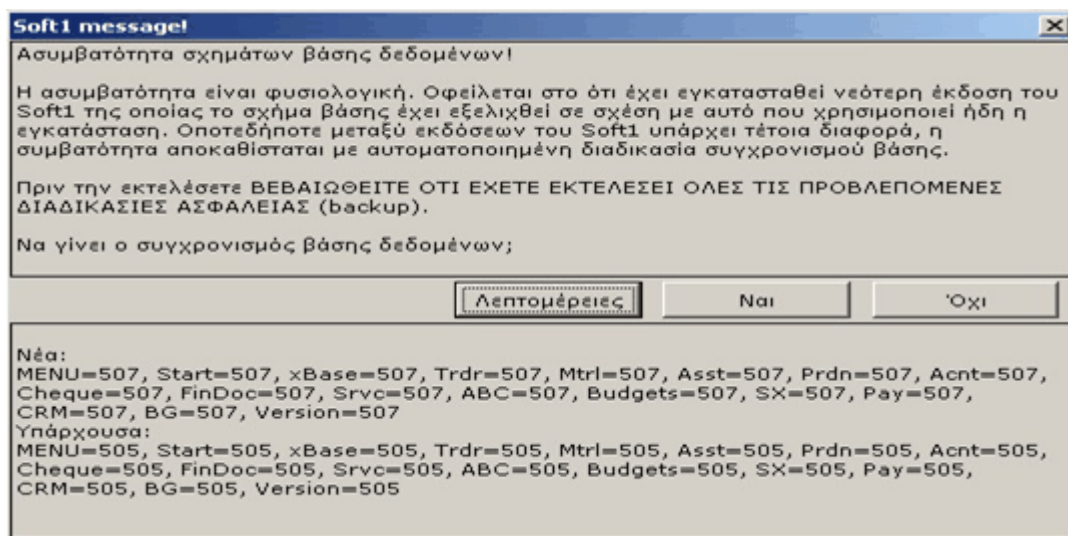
Soft1 message!

Ασυμβατότητα σχημάτων βάσης δεδομένων!

Η ασυμβατότητα είναι φυσιολογική. Οφείλεται στο ότι έχει εγκατασταθεί νεότερη έκδοση του Soft1 της οποίας το σχήμα βάσης έχει εξελιχθεί σε σχέση με αυτό που χρησιμοποιεί ήδη η εγκατάσταση. Οποτεδήποτε μεταξύ εκδόσεων του Soft1 υπάρχει τέτοια διαφορά, η συμβατότητα αποκαθίσταται με αυτοματοποιημένη διαδικασία συγχρονισμού βάσης.

Πριν την εκτελέσετε ΒΕΒΑΙΩΘΕΙΤΕ ΟΤΙ ΕΧΕΤΕ ΕΚΤΕΛΕΣΕΙ ΟΛΕΣ ΤΙΣ ΠΡΟΒΛΕΠΟΜΕΝΕΣ ΔΙΑΔΙΚΑΣΙΕΣ ΑΣΦΑΛΕΙΑΣ (backup).

Να γίνει ο συγχρονισμός βάσης δεδομένων;

Λεπτομέρειες Ναι Όχι

Νέα:
MENU=507, Start=507, xBase=507, Trdr=507, Mtrl=507, Asst=507, Prdn=507, Acnt=507, Cheque=507, FinDoc=507, Srvc=507, ABC=507, Budgets=507, SX=507, Pay=507, CRM=507, BG=507, Version=507
Υπάρχουσα:
MENU=505, Start=505, xBase=505, Trdr=505, Mtrl=505, Asst=505, Prdn=505, Acnt=505, Cheque=505, FinDoc=505, Srvc=505, ABC=505, Budgets=505, SX=505, Pay=505, CRM=505, BG=505, Version=505